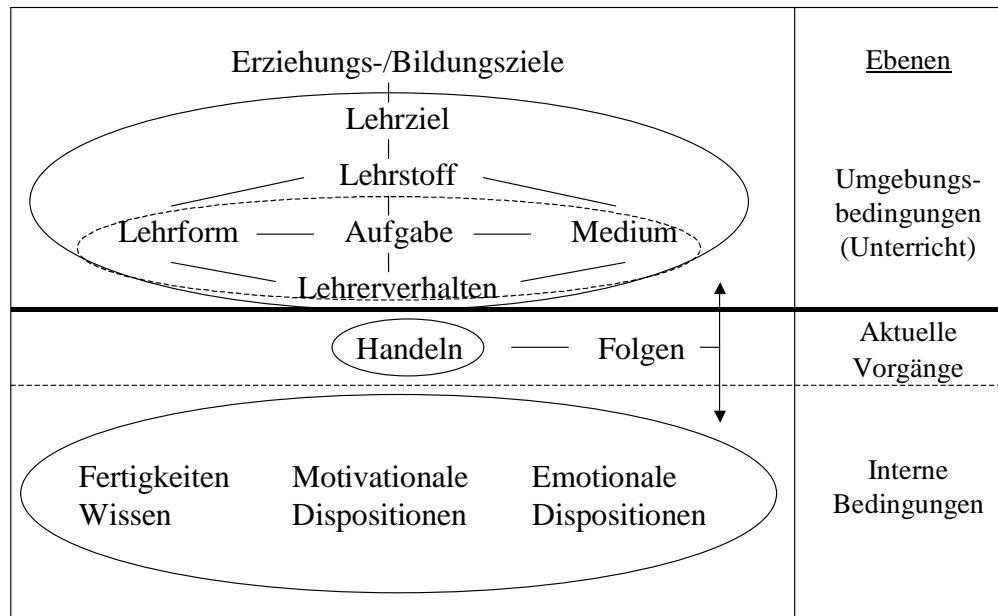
Erziehungs-/Bildungsziele

Lehrziel

Lehrstoff

Lehrform — Aufgabe — Medium

Lehrerverhalten

Handeln — Folgen

Fertigkeiten Wissen

Motivationale Dispositionen

Emotionale Dispositionen

Ebenen

Umgebungsbedingungen (Unterricht)

Aktuelle Vorgänge

Interne Bedingungen